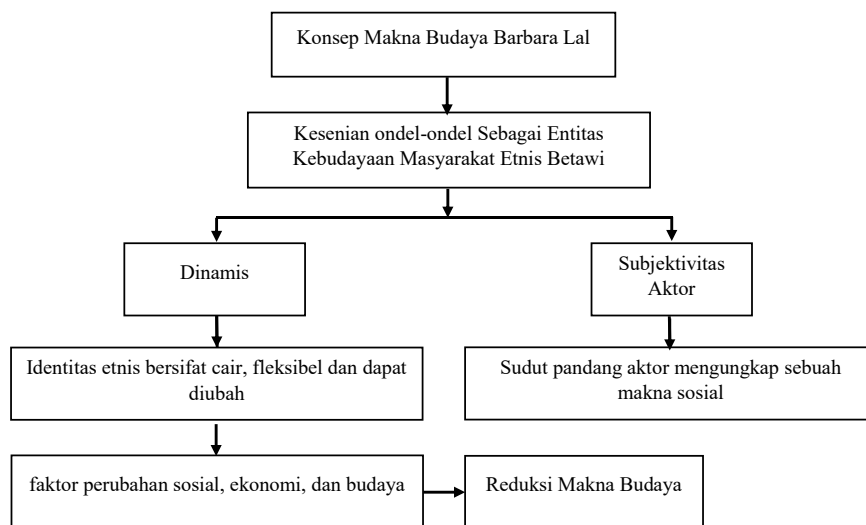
Konsep Makna Budaya Barbara Lal

Kesenian ondel-ondel Sebagai Entitas Kebudayaan Masyarakat Etnis Betawi

Dinamis

Subjektivitas Aktor

Identitas etnis bersifat cair, fleksibel dan dapat diubah

Sudut pandang aktor mengungkap sebuah makna sosial

faktor perubahan sosial, ekonomi, dan budaya

Reduksi Makna Budaya